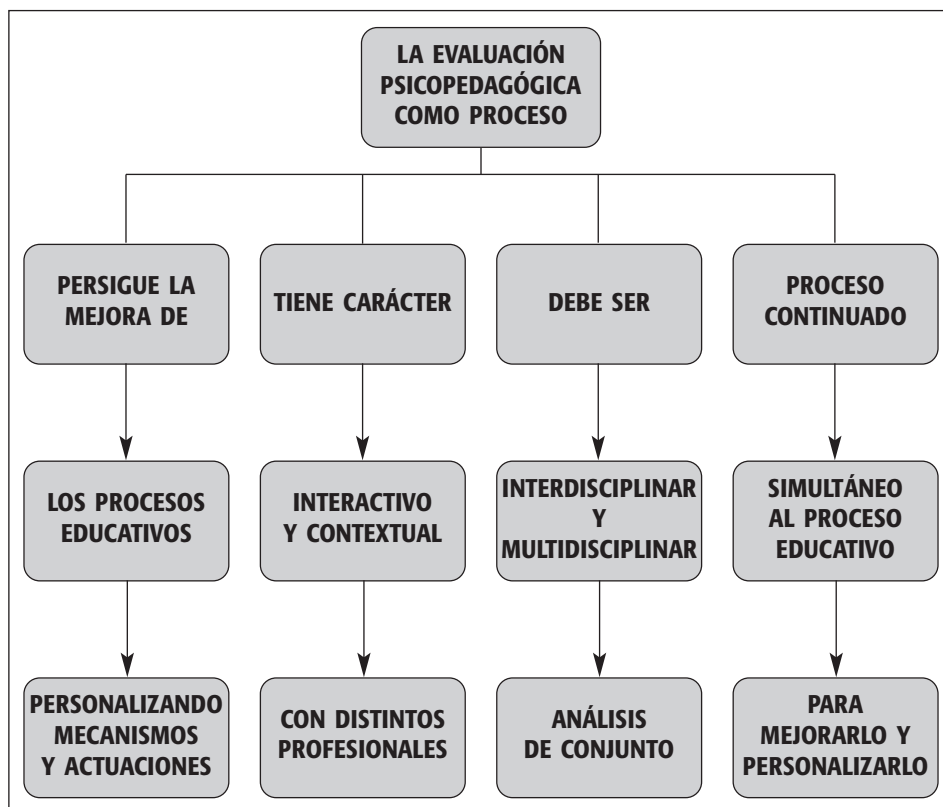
LA EVALUACIÓN PSICOPEDAGÓGICA COMO PROCESO

PERSIGUE LA MEJORA DE

LOS PROCESOS EDUCATIVOS

PERSONALIZANDO MECANISMOS Y ACTUACIONES

TIENE CARÁCTER

INTERACTIVO Y CONTEXTUAL

CON DISTINTOS PROFESIONALES

DEBE SER

INTERDISCIPLINAR Y MULTIDISCIPLINAR

ANÁLISIS DE CONJUNTO

PROCESO CONTINUADO

SIMULTÁNEO AL PROCESO EDUCATIVO

PARA MEJORARLO Y PERSONALIZARLO